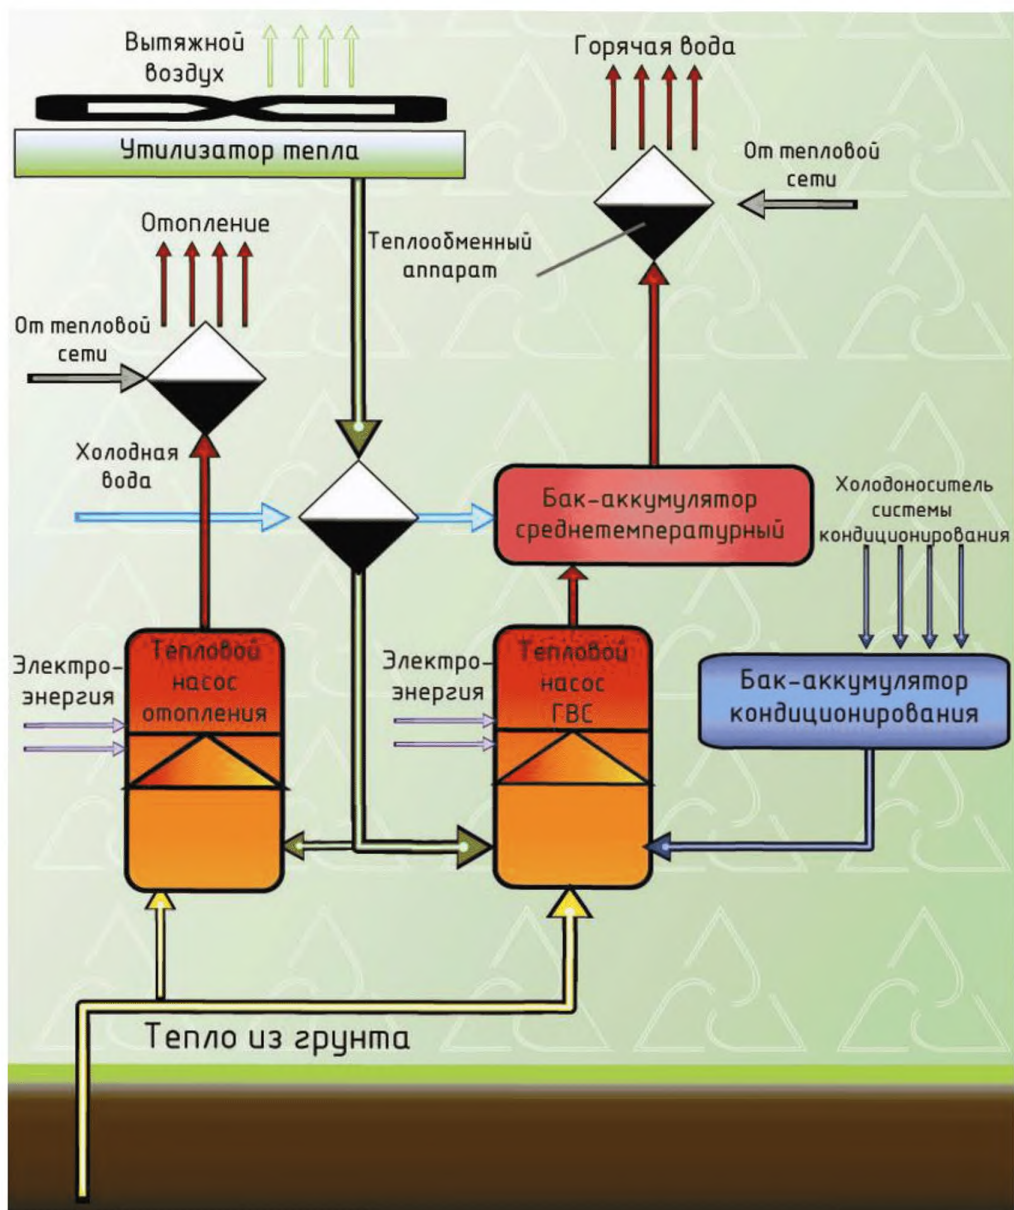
Вытяжной воздух

Утилизатор тепла

Горячая вода

От тепловой сети

Отопление

Теплообменный аппарат

От тепловой сети

Холодная вода

Бак-аккумулятор среднетемпературный

Холодоноситель системы кондиционирования

Электро-энергия

Тепловой насос отопления

Электро-энергия

Тепловой насос ГВС

Бак-аккумулятор кондиционирования

Тепло из грунта